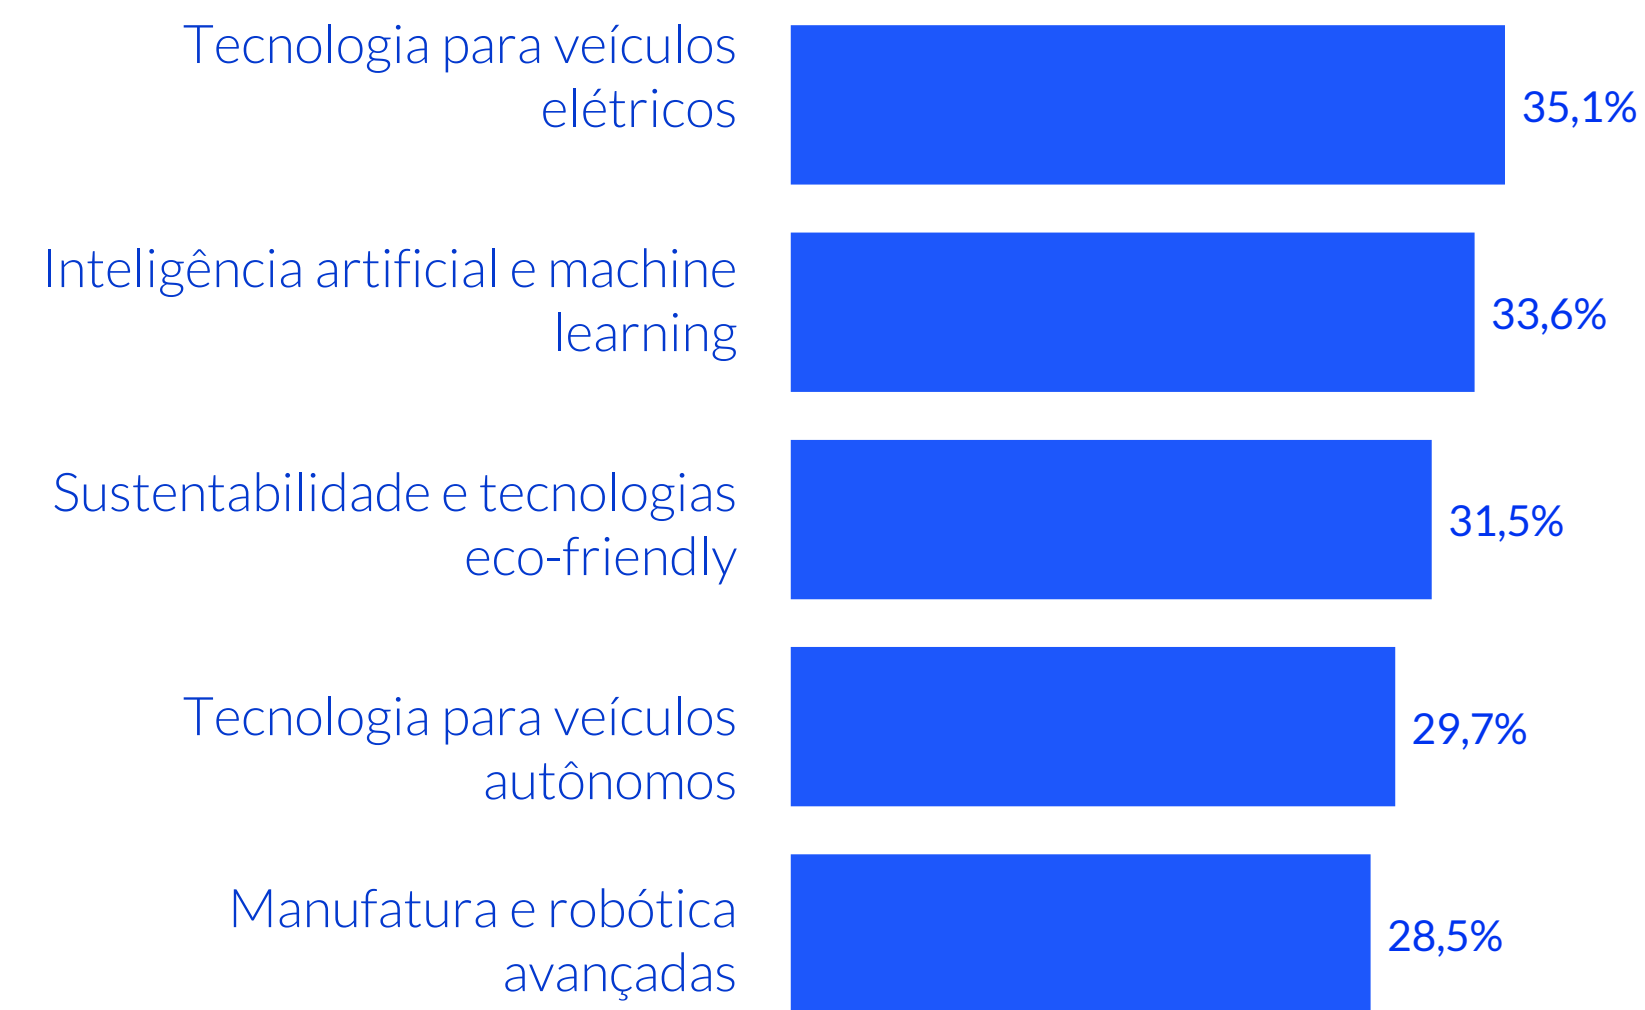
Tecnologia para veículos elétricos
35,1%

Inteligência artificial e machine learning
33,6%

Sustentabilidade e tecnologias eco-friendly
31,5%

Tecnologia para veículos autônomos
29,7%

Manufatura e robótica avançadas
28,5%